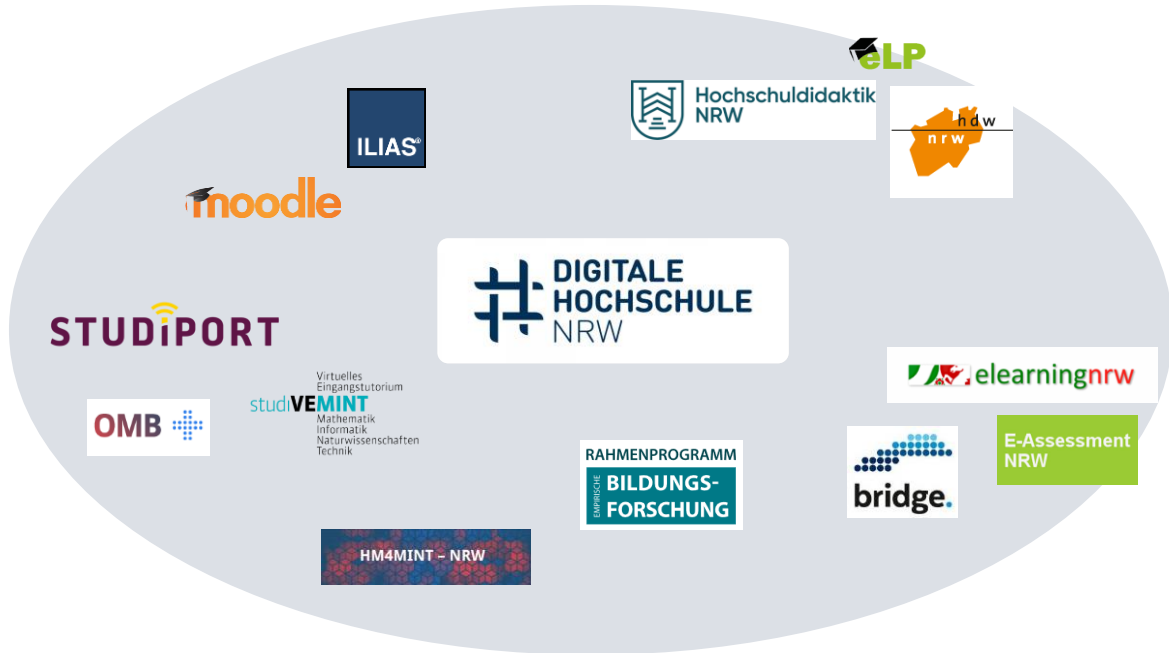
eLP

ILIAS®

Hochschuldidaktik NRW

hdw nrw

moodle

DIGITALE HOCHSCHULE NRW

STUDIPORT

elearningnrw

Virtuelles Eingangstutorium
studiVEMINT
Mathematik
Informatik
Naturwissenschaften
Technik

OMB

E-Assessment NRW

RAHMENPROGRAMM
EMPIRISCHE BILDUNGS-FORSCHUNG

bridge.

HM4MINT – NRW